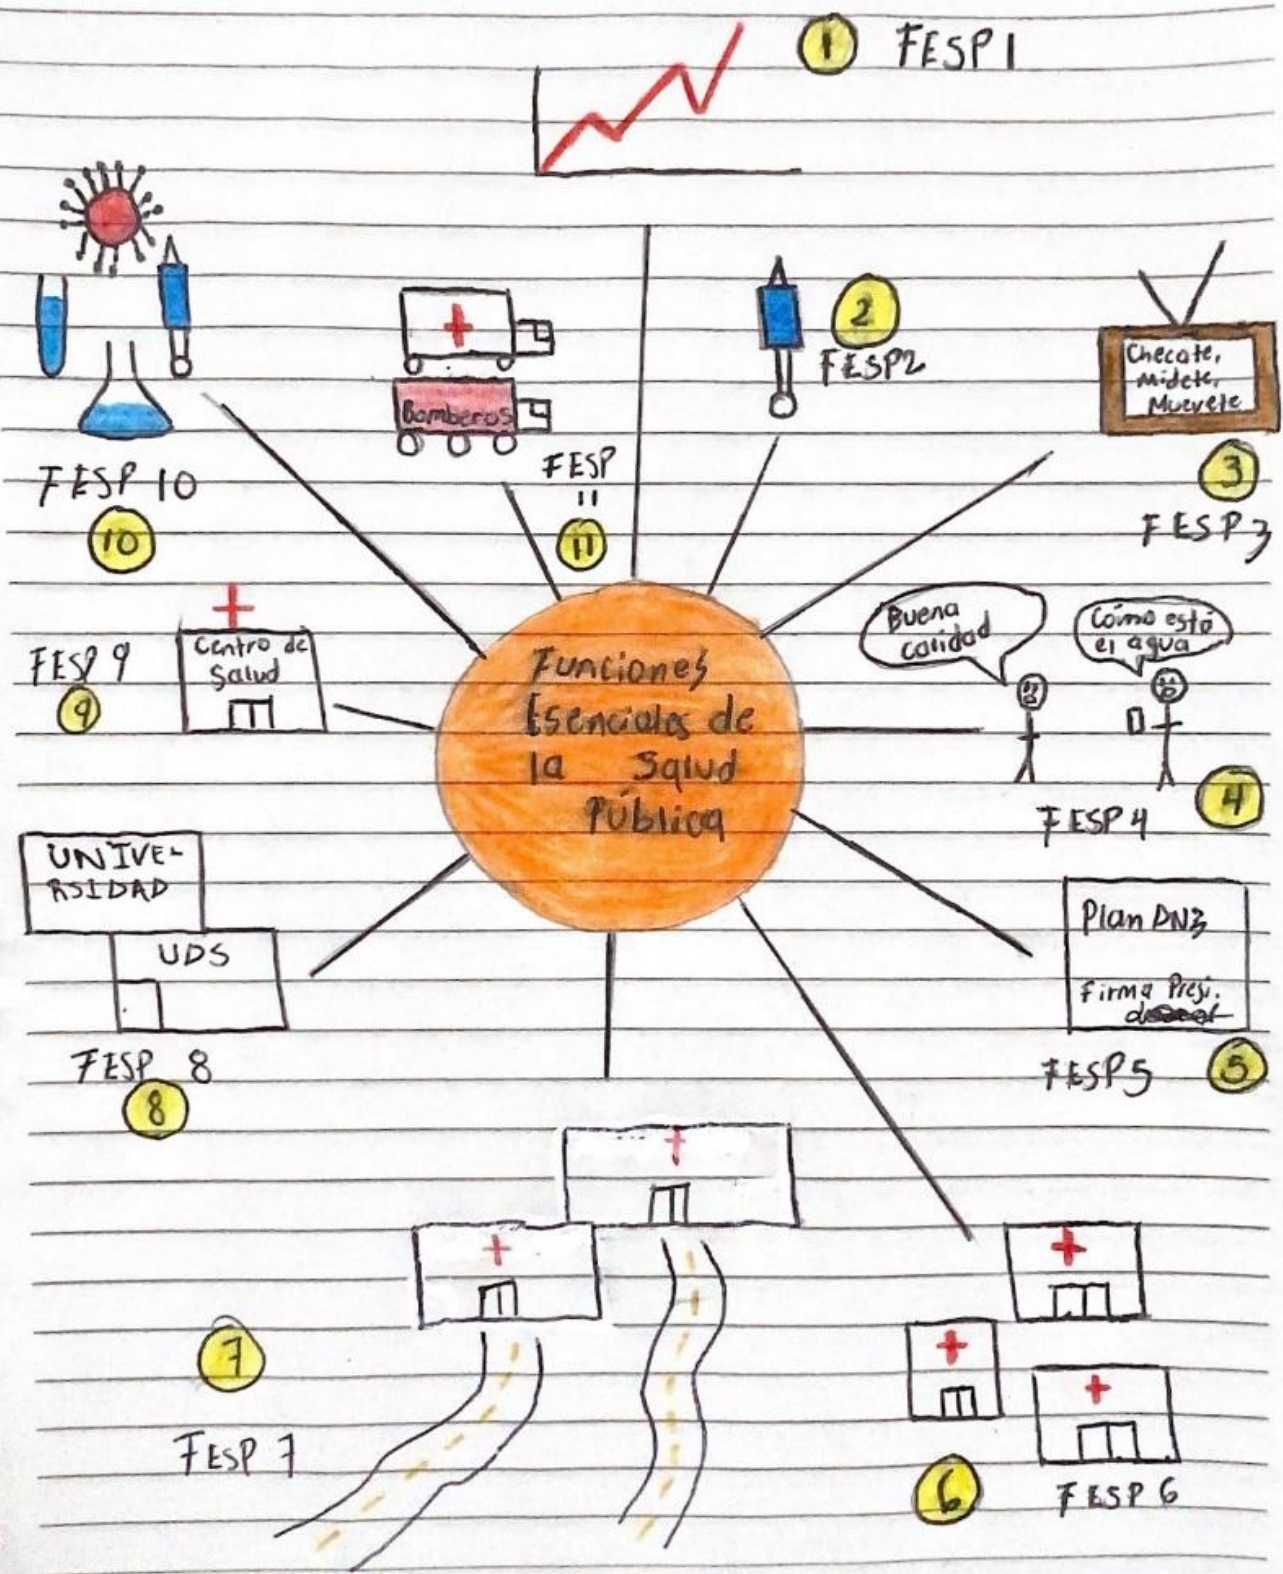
1 FESP 1

2 FESP2

Bomberos

FESP 11

11

Checate, midete, Muevete

3 FESP 3

FESP 10

10

FESP 9

9

Centro de Salud

Funciones Esenciales de la Salud Pública

Buena calidad

Cómo está el agua

FESP 4

4

UNIVERSIDAD

UDS

FESP 8

8

Plan DNZ

Firma Presi. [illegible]

FESP 5

5

7

FESP 7

6

FESP 6